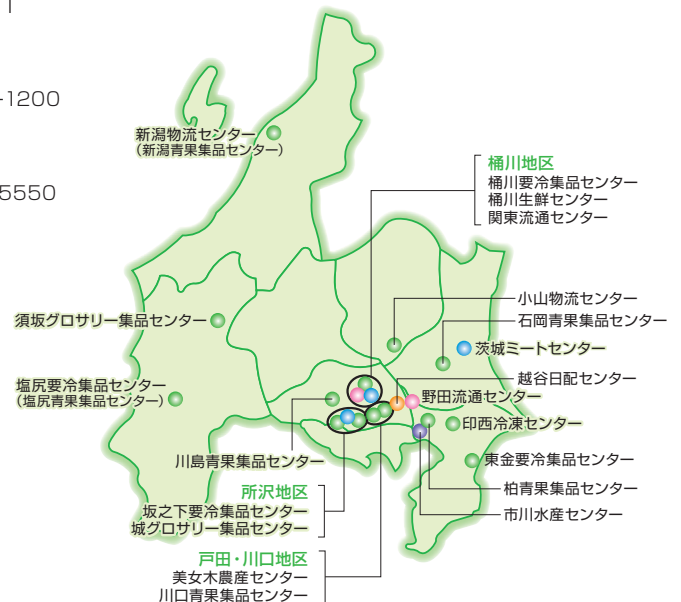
-1200

5550

新潟物流センター
（新潟青果集品センター）

桶川地区
桶川要冷集品センター
桶川生鮮センター
関東流通センター

小山物流センター
石岡青果集品センター
茨城ミートセンター

須坂グロサリー集品センター

塩尻要冷集品センター
（塩尻青果集品センター）

越谷日配センター
野田流通センター
印西冷凍センター
東金要冷集品センター
柏青果集品センター
市川水産センター

川島青果集品センター

所沢地区
坂之下要冷集品センター
城グロサリー集品センター

戸田・川口地区
美女木農産センター
川口青果集品センター